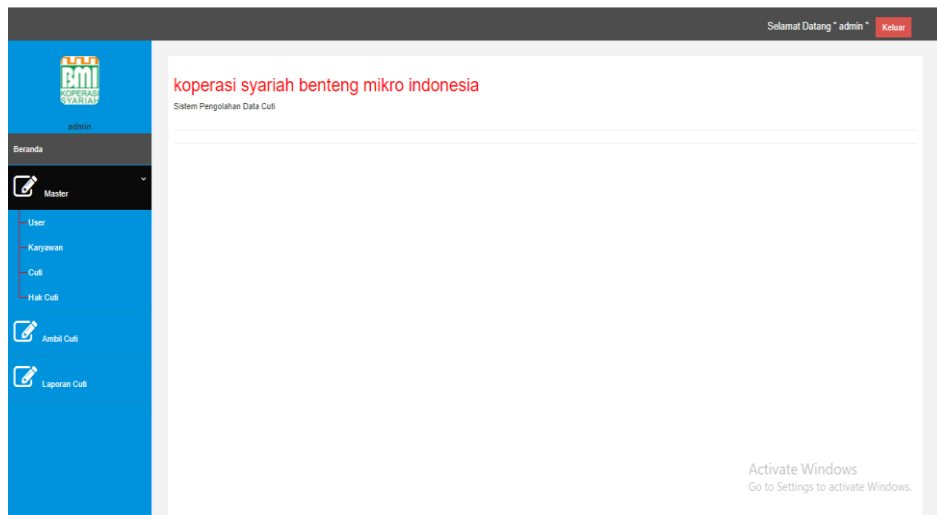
Selamat Datang " admin " Keluar

BMI KOPERASI SYARIAH

admin

Beranda

Master

User

Karyawan

Cuti

Hak Cuti

Ambil Cuti

Laporan Cuti

koperasi syariah benteng mikro indonesia

Sistem Pengolahan Data Cuti

Activate Windows
Go to Settings to activate Windows.